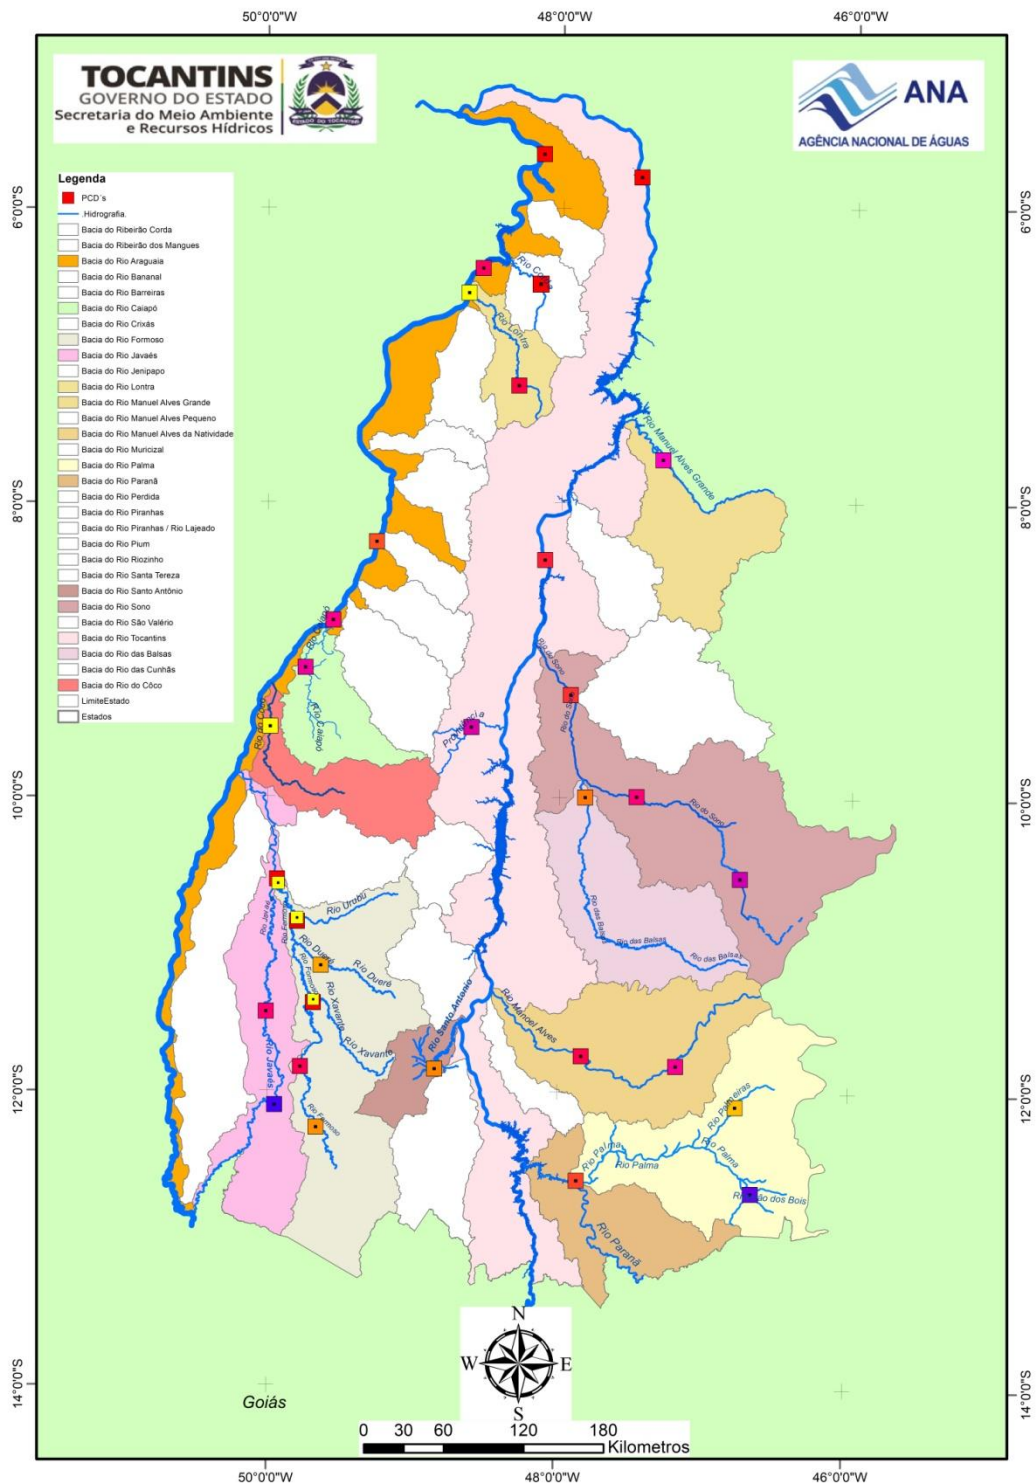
50°0'0"W 48°0'0"W 46°0'0"W

TOCANTINS
GOVERNO DO ESTADO
Secretaria do Meio Ambiente e Recursos Hídricos

ESTADO DO TOCANTINS

ANA
AGÊNCIA NACIONAL DE ÁGUAS

Legenda
PCD´s
Hidrografia.
Bacia do Ribeirão Corda
Bacia do Ribeirão dos Mangues
Bacia do Rio Araguaia
Bacia do Rio Bananal
Bacia do Rio Barreiras
Bacia do Rio Caiapó
Bacia do Rio Crixás
Bacia do Rio Formoso
Bacia do Rio Javaés
Bacia do Rio Jenipapo
Bacia do Rio Lontra
Bacia do Rio Manuel Alves Grande
Bacia do Rio Manuel Alves Pequeno
Bacia do Rio Manuel Alves da Natividade
Bacia do Rio Muricizal
Bacia do Rio Palma
Bacia do Rio Paranã
Bacia do Rio Perdida
Bacia do Rio Piranhas
Bacia do Rio Piranhas / Rio Lajeado
Bacia do Rio Pium
Bacia do Rio Riozinho
Bacia do Rio Santa Tereza
Bacia do Rio Santo Antônio
Bacia do Rio Sono
Bacia do Rio São Valério
Bacia do Rio Tocantins
Bacia do Rio das Balsas
Bacia do Rio das Cunhãs
Bacia do Rio do Côco
LimiteEstado
Estados

6°0'0"S
8°0'0"S
10°0'0"S
12°0'0"S
14°0'0"S

Rio Corda
Rio Lontra
Rio Manuel Alves Grande
Rio Caiapó
Rio do Côco
Rio Perdida
Rio do Sono
Rio do Sono
Rio das Balsas
Rio das Balsas
Rio das Balsas
Rio Urubu
Rio Javaés
Rio Formoso
Rio Dueré
Rio Dueré
Rio Xavante
Rio Xavante
Rio Santo Antonio
Rio Manuel Alves
Rio Javaés
Rio Formoso
Rio Palmeiras
Rio Palma
Rio Palma
Rio Palma
Ribeirão dos Bois
Rio Paranã

N
W E
S

Goiás

0 30 60 120 180
Kilometros

50°0'0"W 48°0'0"W 46°0'0"W